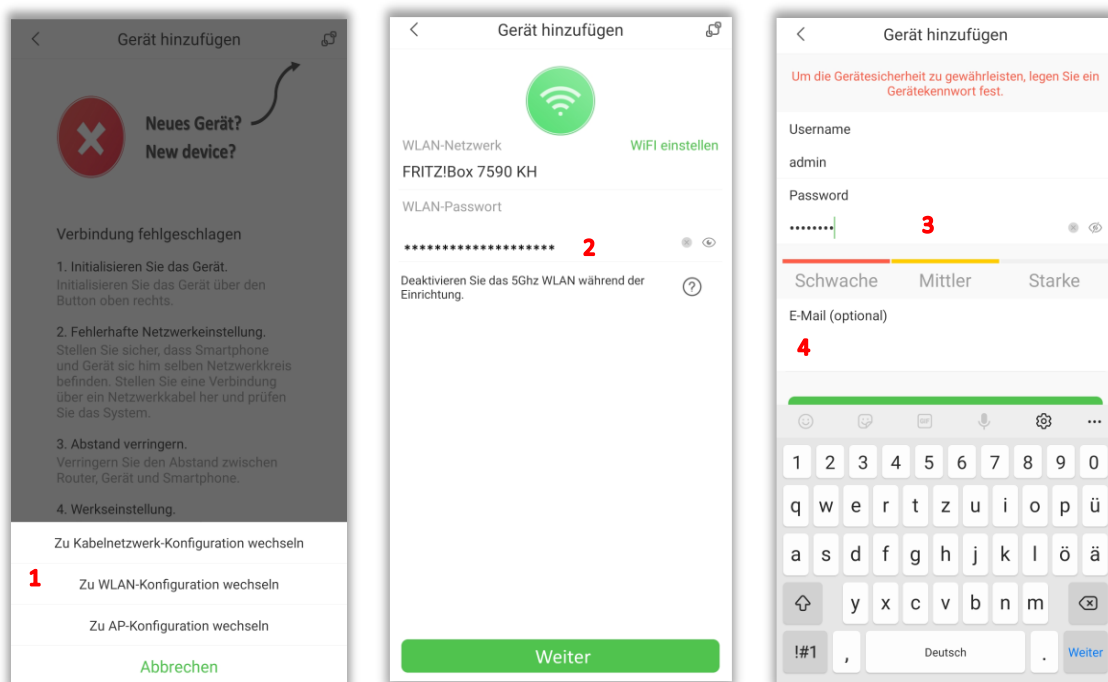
Gerät hinzufügen

Neues Gerät?
New device?

Verbindung fehlgeschlagen

1. Initialisieren Sie das Gerät.
Initialisieren Sie das Gerät über den Button oben rechts.

2. Fehlerhafte Netzwerkeinstellung.
Stellen Sie sicher, dass Smartphone und Gerät sic him selben Netzwerkkreis befinden. Stellen Sie eine Verbindung über ein Netzwerkkabel her und prüfen Sie das System.

3. Abstand verringern.
Verringern Sie den Abstand zwischen Router, Gerät und Smartphone.

4. Werkseinstellung.

Zu Kabelnetzwerk-Konfiguration wechseln

1

Zu WLAN-Konfiguration wechseln

Zu AP-Konfiguration wechseln

Abbrechen

Gerät hinzufügen

WLAN-Netzwerk
WiFi einstellen
FRITZ!Box 7590 KH

WLAN-Passwort
******************** 2

Deaktivieren Sie das 5Ghz WLAN während der Einrichtung.

Weiter

Gerät hinzufügen

Um die Gerätesicherheit zu gewährleisten, legen Sie ein Gerätekennwort fest.

Username
admin
Password
•••••••• 3

Schwache Mittler Starke

E-Mail (optional)
4

1 2 3 4 5 6 7 8 9 0
q w e r t z u i o p ü
a s d f g h j k l ö ä
y x c v b n m
!#1 , Deutsch . Weiter